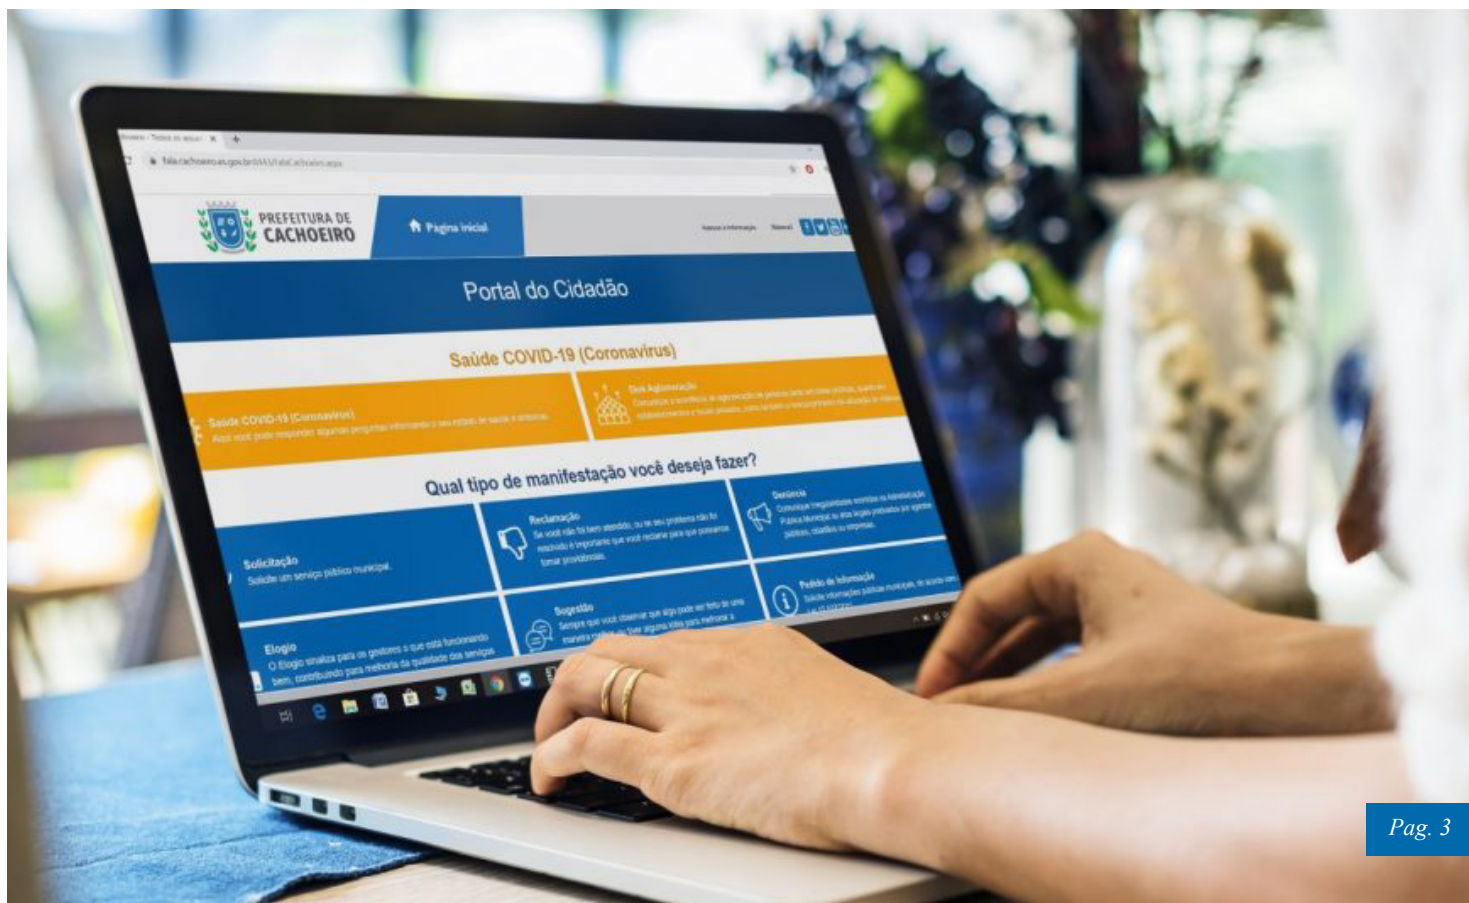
PREFEITURA DE CACHOEIRO

Página Inicial

Portal do Cidadão

Saúde COVID-19 (Coronavírus)

Saúde COVID-19 (Coronavírus)
Aqui você pode responder algumas perguntas informando o seu estado de saúde e sintomas.

Disk Aglomeração
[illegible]

Qual tipo de manifestação você deseja fazer?

Solicitação
Solicite um serviço público municipal.

Reclamação
Se você não foi bem atendido, ou se seu problema não foi resolvido é importante que você reclame para que possamos tomar providências.

Denúncia
Comunique irregularidades ocorridas na Administração Pública Municipal ou atos ilegais praticados por agentes públicos, cidadãos ou empresas.

Elogio
O Elogio sinaliza para os gestores o que está funcionando bem, contribuindo para melhoria da qualidade dos serviços.

Sugestão
Sempre que você observar que algo pode ser feito de uma maneira melhor ou tiver alguma ideia para melhorar a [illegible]

Pedido de Informação
Solicite informações públicas municipais, de acordo com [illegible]

Pag. 3